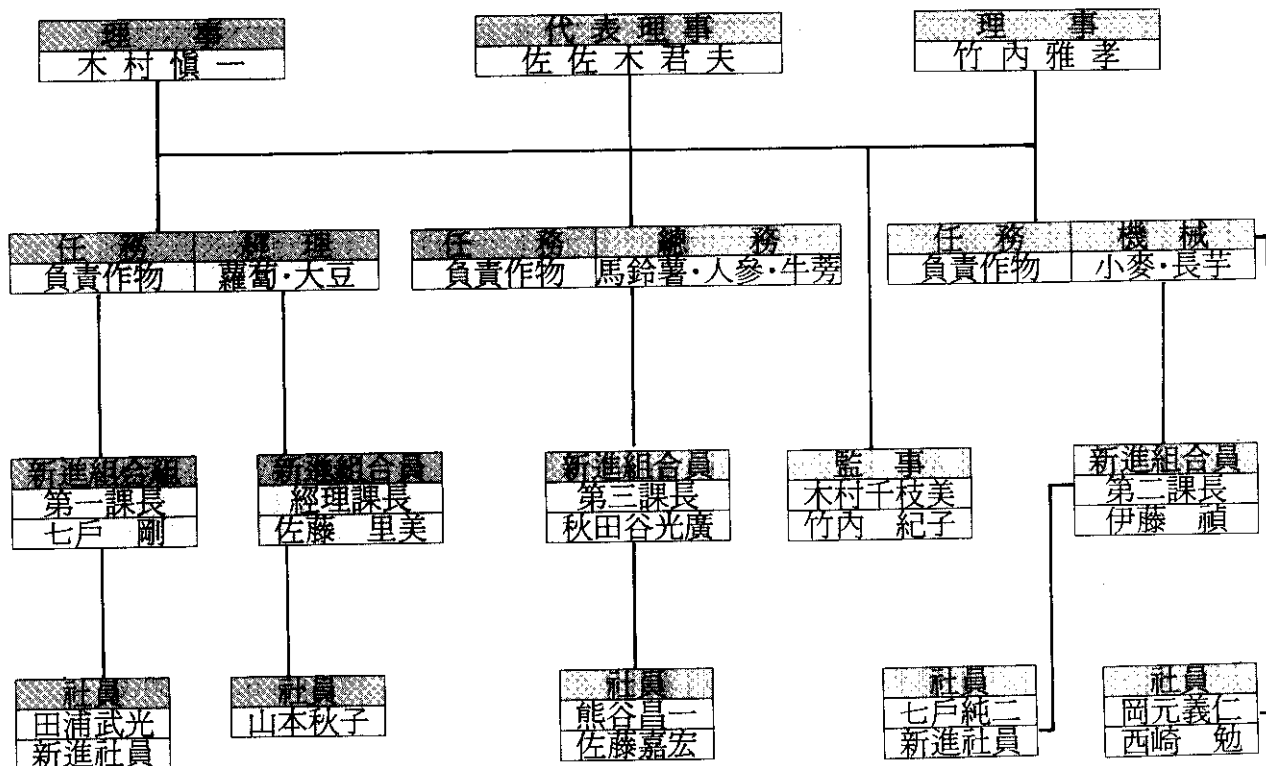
理事
木村愼一

代表理事
佐佐木君夫

理事
竹内雅孝

任務
負責作物

經理
蘿蔔·大豆

任務
負責作物

總務
馬鈴薯·人參·牛蒡

任務
負責作物

機械
小麥·長芋

新進組合員
第一課長
七戶剛

新進組合員
經理課長
佐藤里美

新進組合員
第三課長
秋田谷光廣

監事
木村千枝美
竹內紀子

新進組合員
第二課長
伊藤禎

社員
田浦武光
新進社員

社員
山本秋子

社員
熊谷昌一
佐藤嘉宏

社員
七戶純二
新進社員

社員
岡元義仁
西崎勉